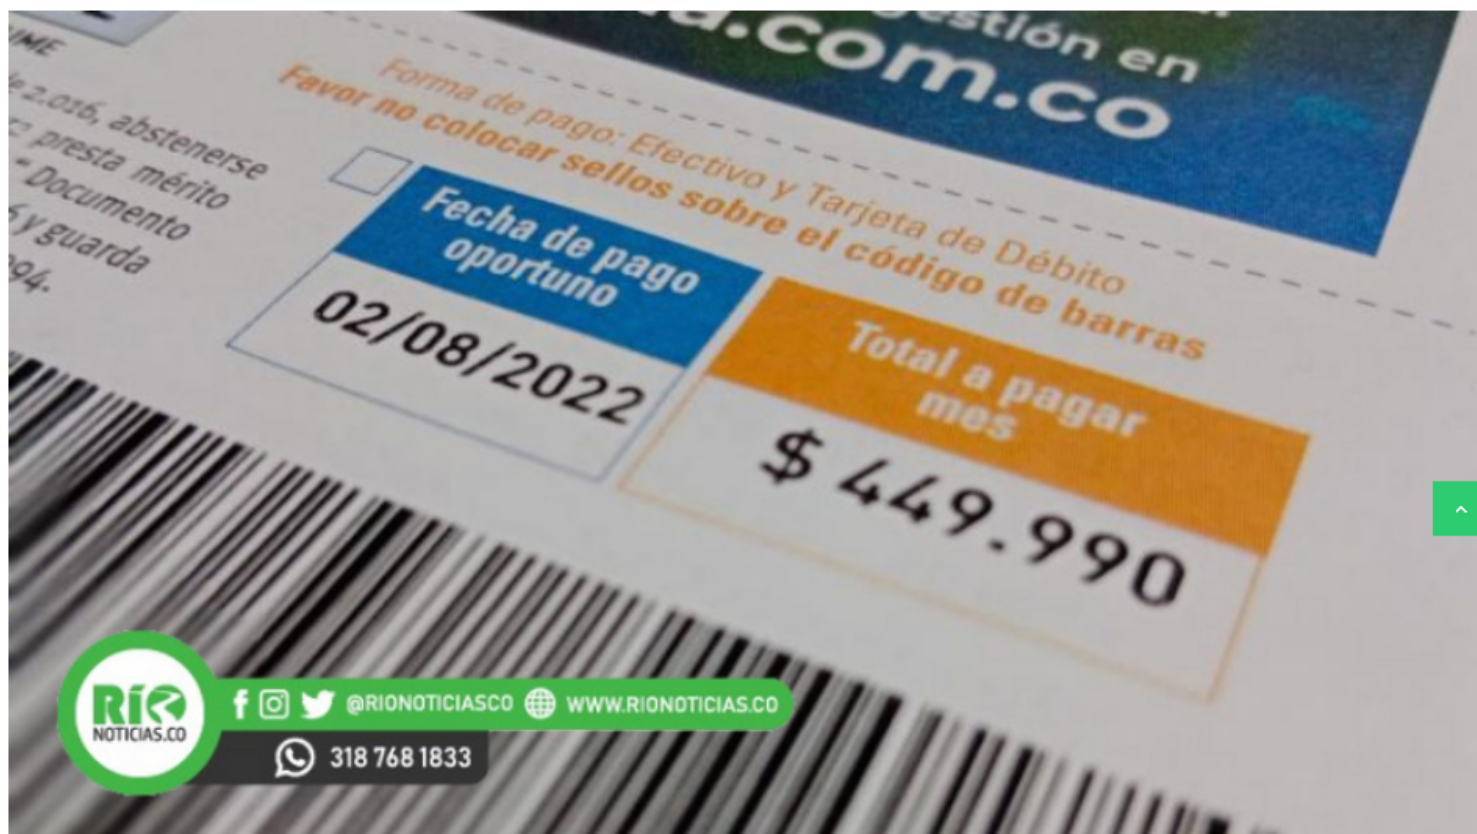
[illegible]estión en
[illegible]a.com.co

IME

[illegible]e 2.016, abstenerse
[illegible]C presta mérito
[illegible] Documento
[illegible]6 y guarda
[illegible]94.

Forma de pago: Efectivo y Tarjeta de Débito
Favor no colocar sellos sobre el código de barras

Fecha de pago oportuno
02/08/2022

Total a pagar mes
$ 449.990

RÍO NOTICIAS.CO
@RIONOTICIASCO WWW.RIONOTICIAS.CO
318 768 1833